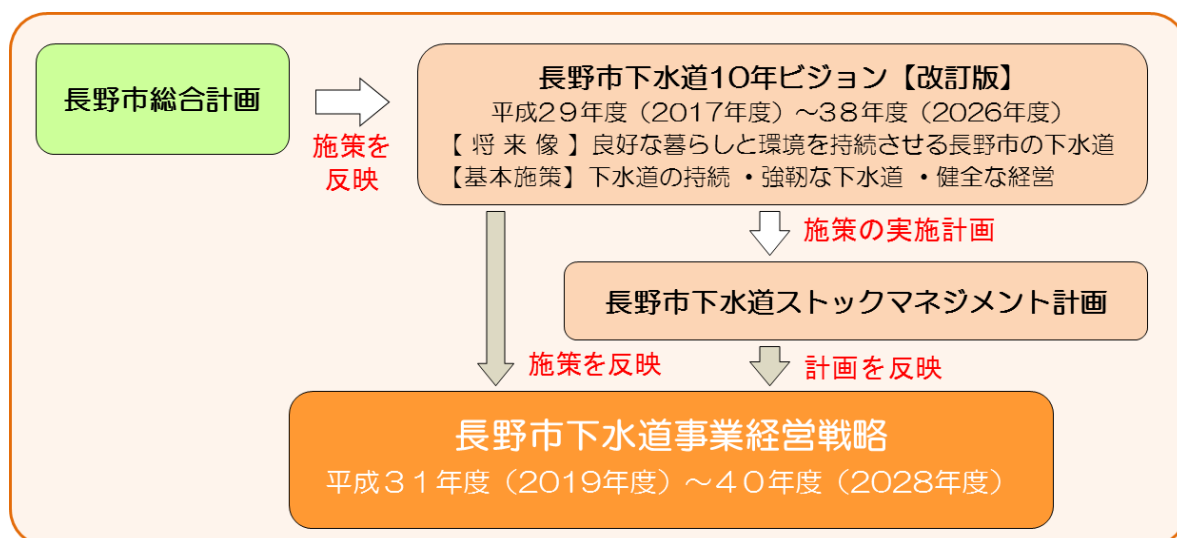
長野市総合計画

施策を反映

長野市下水道10年ビジョン【改訂版】
平成29年度（2017年度）～38年度（2026年度）
【 将 来 像 】良好な暮らしと環境を持続させる長野市の下水道
【基本施策】 下水道の持続 ・強靭な下水道 ・健全な経営

施策の実施計画

長野市下水道ストックマネジメント計画

施策を反映

計画を反映

長野市下水道事業経営戦略
平成31年度（2019年度）～40年度（2028年度）